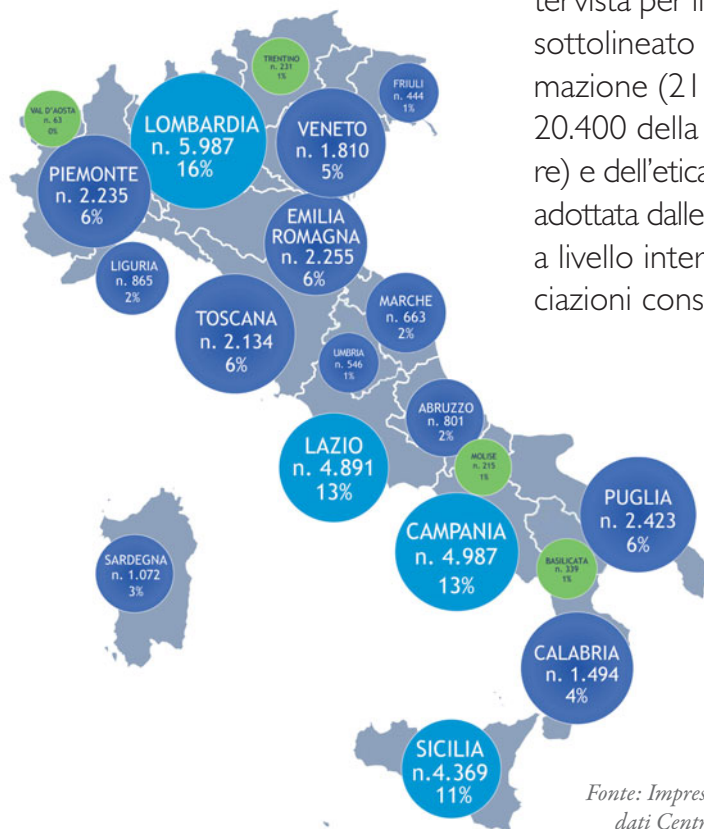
tervista per il
sottolineato
mazione (21
20.400 della
re) e dell'etica
adottata dalle
a livello inter
ciazioni cons

TRENTINO
n. 231
1%

VAL D'AOSTA
n. 63
0%

FRIULI
n. 444
1%

LOMBARDIA
n. 5.987
16%

VENETO
n. 1.810
5%

PIEMONTE
n. 2.235
6%

EMILIA
ROMAGNA
n. 2.255
6%

LIGURIA
n. 865
2%

TOSCANA
n. 2.134
6%

MARCHE
n. 663
2%

UMBRIA
n. 546
1%

ABRUZZO
n. 801
2%

LAZIO
n. 4.891
13%

MOLISE
n. 215
1%

PUGLIA
n. 2.423
6%

CAMPANIA
n. 4.987
13%

SARDEGNA
n. 1.072
3%

BASILICATA
n. 339
1%

CALABRIA
n. 1.494
4%

SICILIA
n.4.369
11%

Fonte: Impres
dati Centr